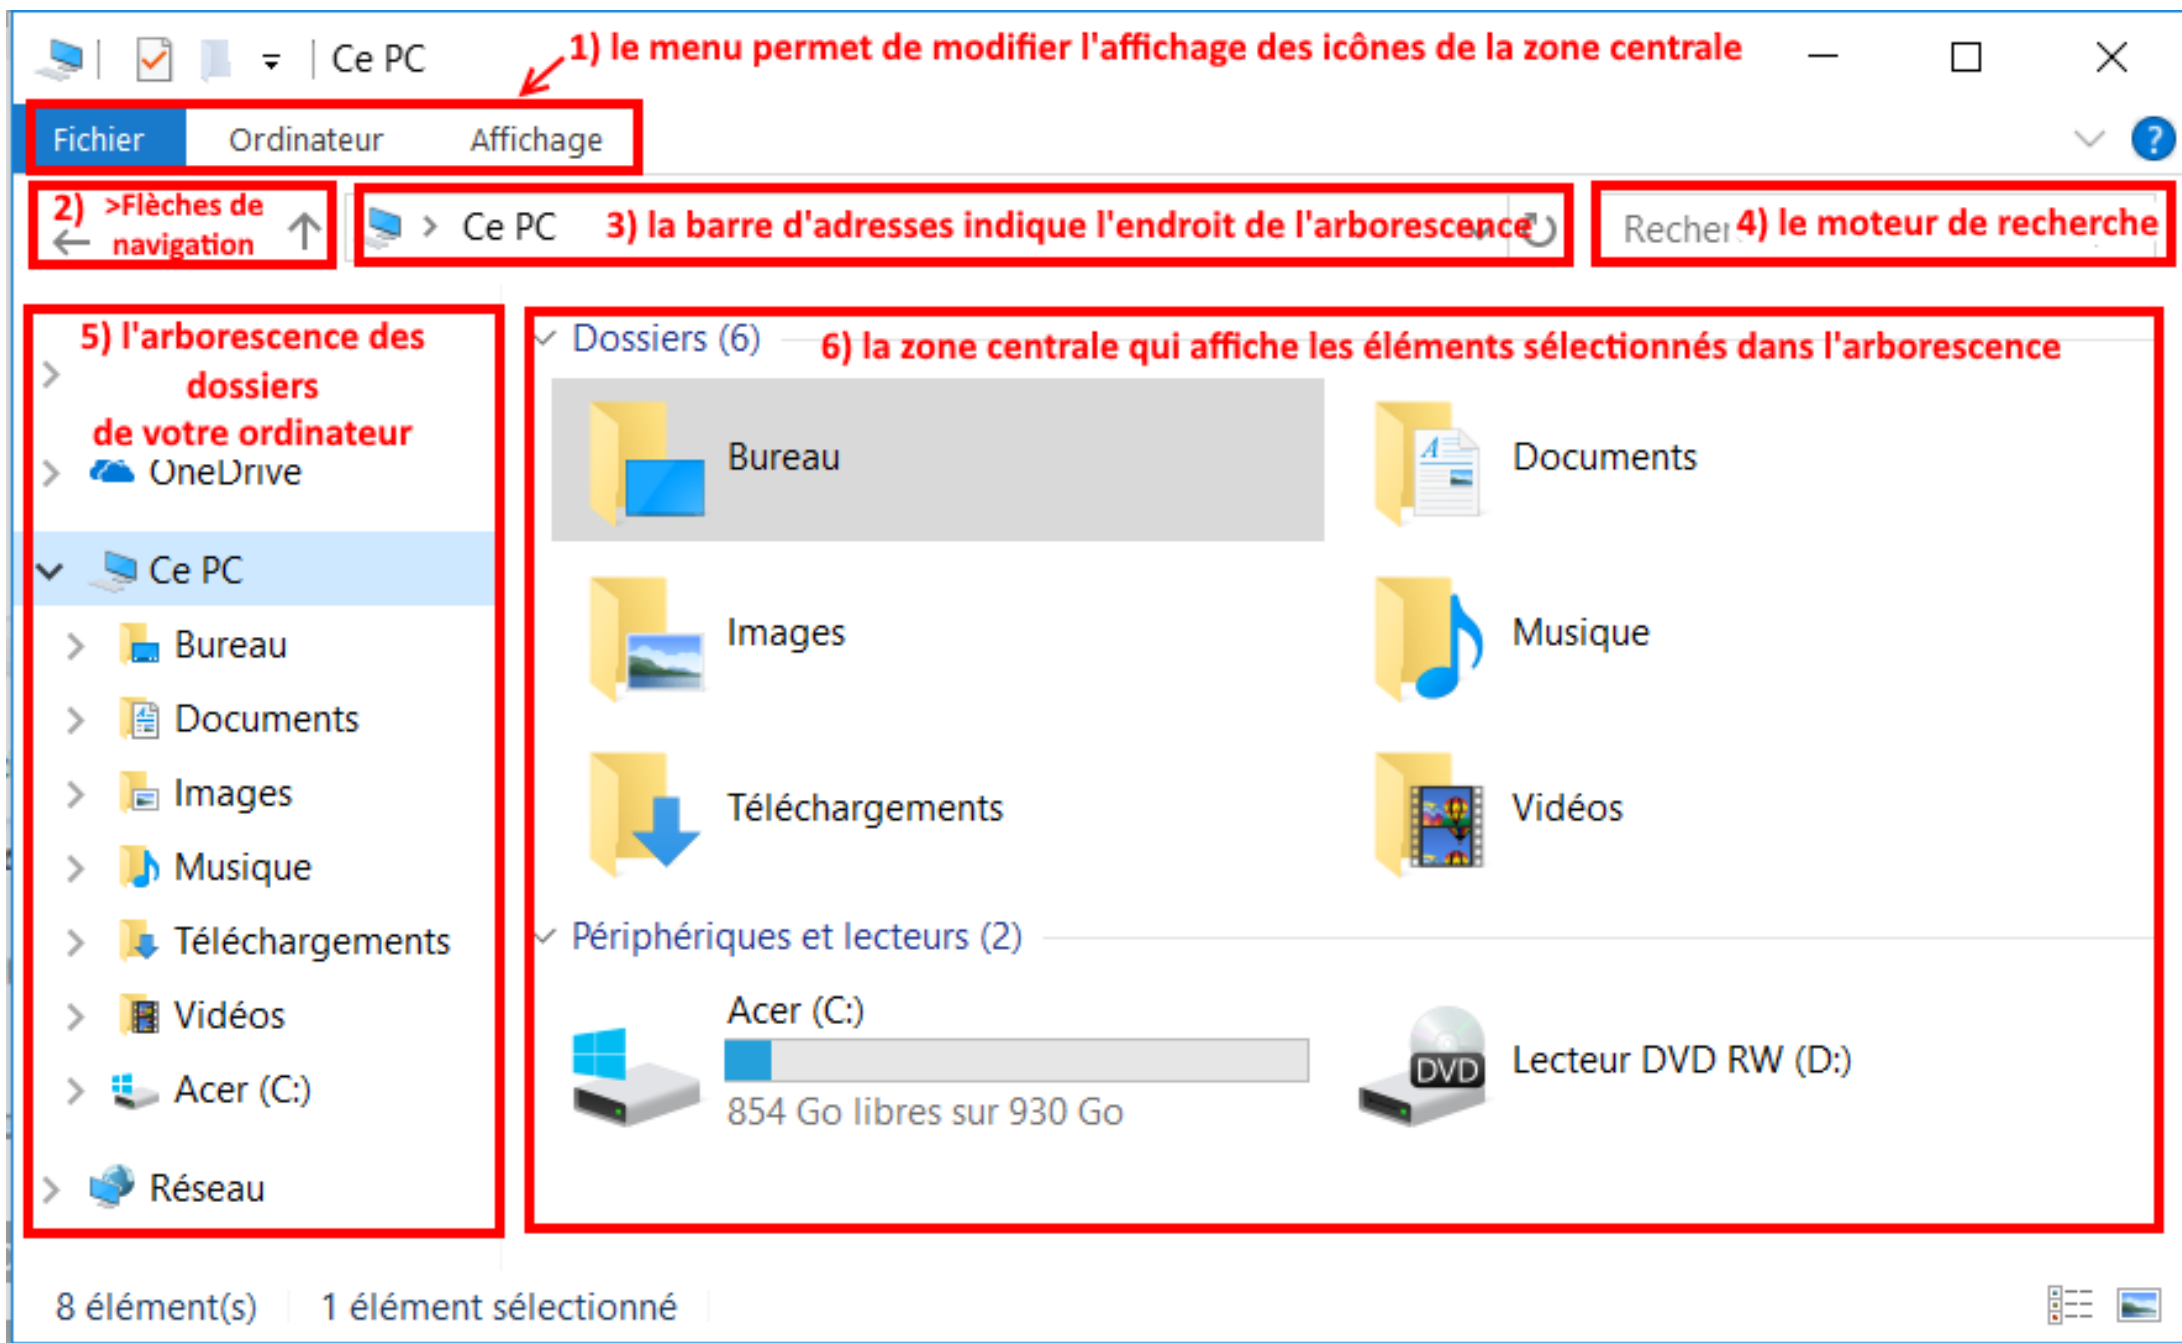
Ce PC

1) le menu permet de modifier l'affichage des icônes de la zone centrale

Fichier Ordinateur Affichage

?

2) >Flèches de navigation

Ce PC 3) la barre d'adresses indique l'endroit de l'arborescence

Recher 4) le moteur de recherche

5) l'arborescence des dossiers de votre ordinateur

OneDrive

Ce PC

Bureau

Documents

Images

Musique

Téléchargements

Vidéos

Acer (C:)

Réseau

Dossiers (6) 6) la zone centrale qui affiche les éléments sélectionnés dans l'arborescence

Bureau

Documents

Images

Musique

Téléchargements

Vidéos

Périphériques et lecteurs (2)

Acer (C:)

854 Go libres sur 930 Go

DVD

Lecteur DVD RW (D:)

8 élément(s) 1 élément sélectionné